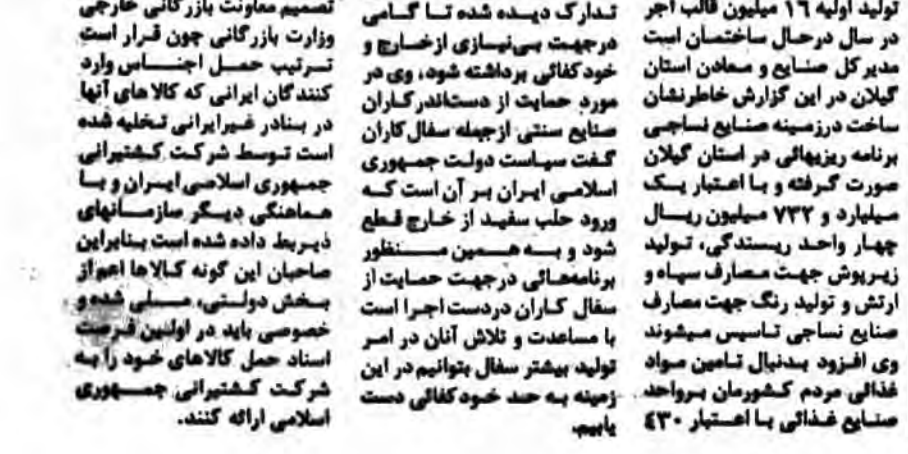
تولید اولیه ۱۶ میلیون قالب آجر در سال درحال ساختمان است مدیرکل صنایع و معادن استان گیلان در این گزارش خاطرنشان ساخت درزمینه صنایع نساجی برنامه ریزیهائی در استان گیلان صورت گرفته و با اعتبار یک میلیارد و ۷۳۲ میلیون ریال چهار واحد ریسندگی، تولید زیرپوش جهت مصارف سپاه و ارتش و تولید رنگ جهت مصارف صنایع نساجی تاسیس میشوند وی افزود بدنبال تامین مواد غذائی مردم کشورمان بمنظور صنایع غذائی با اعتبار ۴۳۰

تدارک دیده شده تا گامی درجهت بی‌نیازی ازخارج و خودکفائی برداشته شود، وی در مورد حمایت از دستاندرکاران صنایع سنتی ازجمله سفالکاران گفت سیاست دولت جمهوری اسلامی ایران بر آن است که ورود حلب سفید از خارج قطع شود و به همین منظور برنامه‌هائی درجهت حمایت از سفال کاران دردست اجرا است با مساعدت و تلاش آنان در امر تولید بیشتر سفال بتوانیم در این زمینه به حد خودکفائی دست یابیم.

تصمیم معاونت بازرگانی خارجی وزارت بازرگانی چون قرار است ترتیب حمل اجناس وارد کنندگان ایرانی که کالاهای آنها در بنادر غیرایرانی تخلیه شده است توسط شرکت کشتیرانی جمهوری اسلامی ایران و با هماهنگی دیگر سازمانهای ذیربط داده شده است بنابراین صاحبان این گونه کالاها اعم از بخش دولتی، ملی شده و خصوصی باید در اولین فرصت اسناد حمل کالاهای خود را به شرکت کشتیرانی جمهوری اسلامی ارائه کنند.